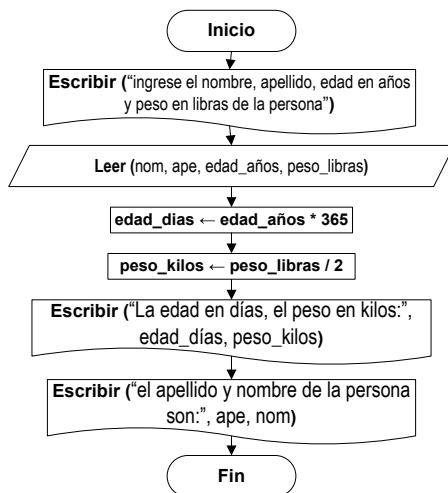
Inicio

Escribir ("ingrese el nombre, apellido, edad en años y peso en libras de la persona")

Leer (nom, ape, edad_años, peso_libras)

edad_dias ← edad_años * 365

peso_kilos ← peso_libras / 2

Escribir ("La edad en días, el peso en kilos:", edad_días, peso_kilos)

Escribir ("el apellido y nombre de la persona son:", ape, nom)

Fin